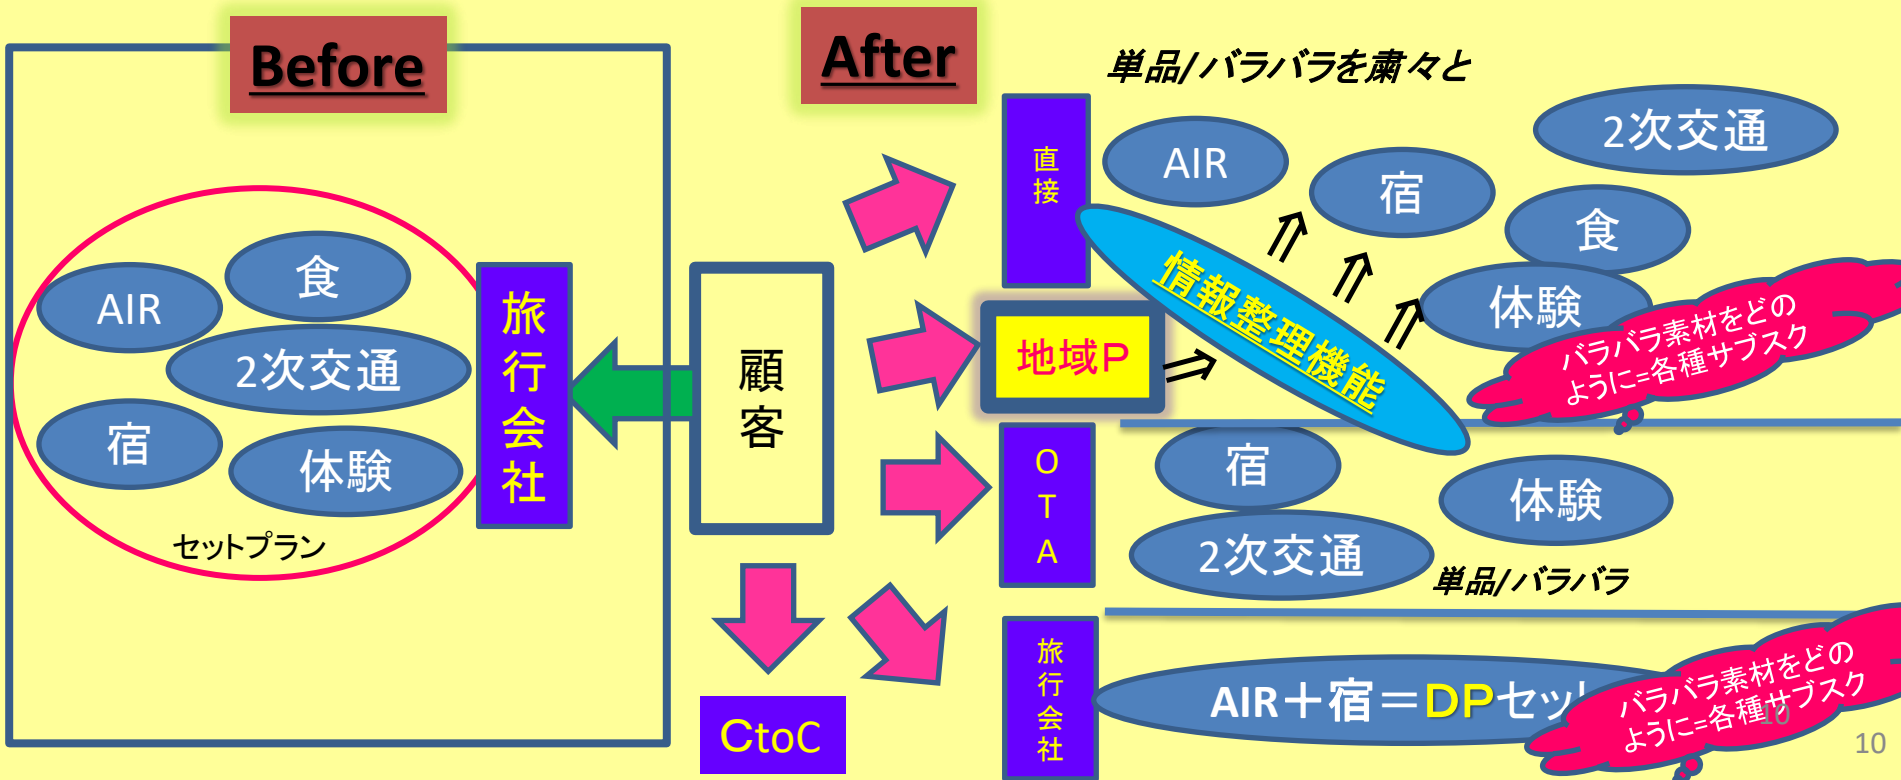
Before

After

単品/バラバラを粛々と

AIR
食
2次交通
宿
体験
セットプラン

旅行会社

顧客

CtoC

直接

地域P

OTA

旅行会社

AIR
宿
2次交通
食
体験

情報整理機能

バラバラ素材をどのように=各種サブスク

宿
体験
2次交通

単品/バラバラ

AIR＋宿＝DPセッ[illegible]

バラバラ素材をどのように=各種サブスク

10

10